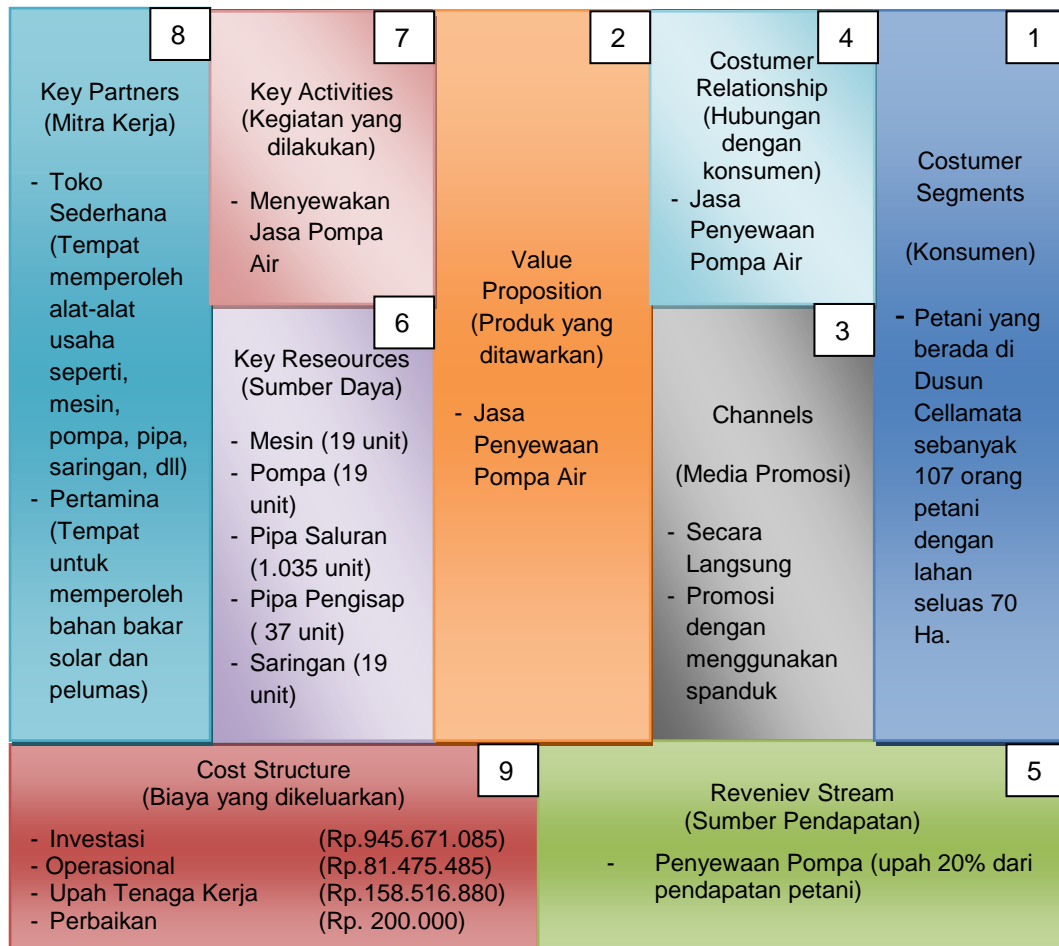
8

Key Partners (Mitra Kerja)

- Toko Sederhana (Tempat memperoleh alat-alat usaha seperti, mesin, pompa, pipa, saringan, dll)
- Pertamina (Tempat untuk memperoleh bahan bakar solar dan pelumas)

7

Key Activities (Kegiatan yang dilakukan)

- Menyewakan Jasa Pompa Air

6

Key Reseources (Sumber Daya)

- Mesin (19 unit)
- Pompa (19 unit)
- Pipa Saluran (1.035 unit)
- Pipa Pengisap ( 37 unit)
- Saringan (19 unit)

2

Value Proposition (Produk yang ditawarkan)

- Jasa Penyewaan Pompa Air

4

Costumer Relationship (Hubungan dengan konsumen)

- Jasa Penyewaan Pompa Air

3

Channels

(Media Promosi)

- Secara Langsung
- Promosi dengan menggunakan spanduk

1

Costumer Segments

(Konsumen)

- Petani yang berada di Dusun Cellamata sebanyak 107 orang petani dengan lahan seluas 70 Ha.

9

Cost Structure (Biaya yang dikeluarkan)

| | |
|---|---|
| - Investasi | (Rp.945.671.085) |
| - Operasional | (Rp.81.475.485) |
| - Upah Tenaga Kerja | (Rp.158.516.880) |
| - Perbaikan | (Rp. 200.000) |

5

Reveniev Stream (Sumber Pendapatan)

- Penyewaan Pompa (upah 20% dari pendapatan petani)